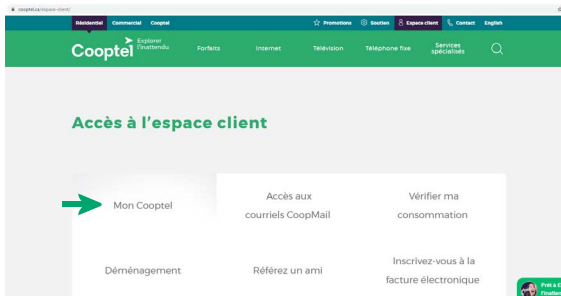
cooptel.ca/espace-client/

Résidentiel Commercial Cooptel

Promotions Soutien Espace client Contact English

Cooptel Explorer l'inattendu

Forfaits Internet Télévision Téléphone fixe Services spécialisés

Accès à l'espace client

Mon Cooptel

Accès aux courriels CoopMail

Vérifier ma consommation

Déménagement

Référez un ami

Inscrivez-vous à la facture électronique

Prêt à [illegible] l'inattendu